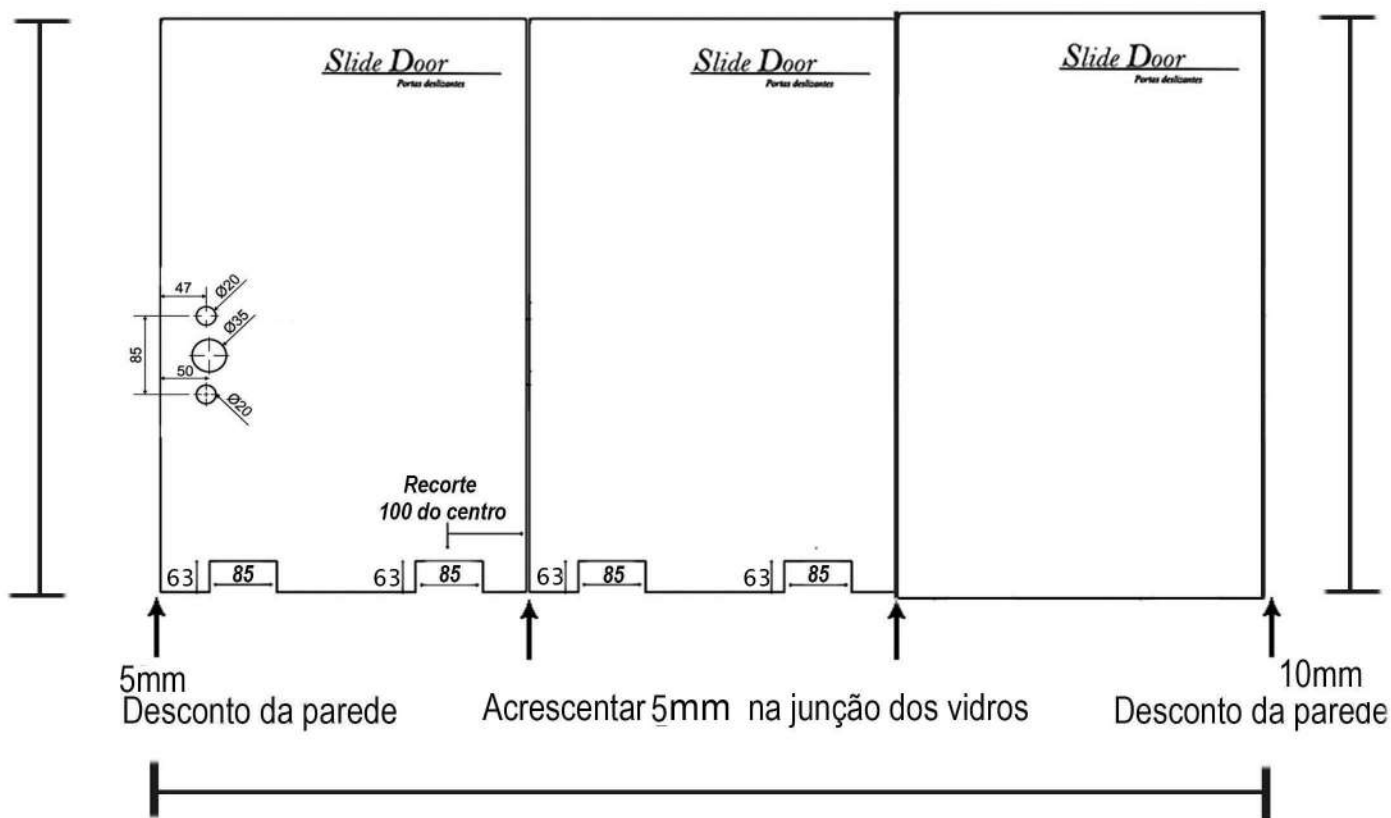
Slide Door
Portas deslizantes

Slide Door
Portas deslizantes

Slide Door
Portas deslizantes

47
Ø20
Ø35
85
50
Ø20

Recorte
100 do centro

63 85 63 85 63 85 63 85

5mm
Desconto da parede

Acrescentar 5mm na junção dos vidros

10mm
Desconto da parede